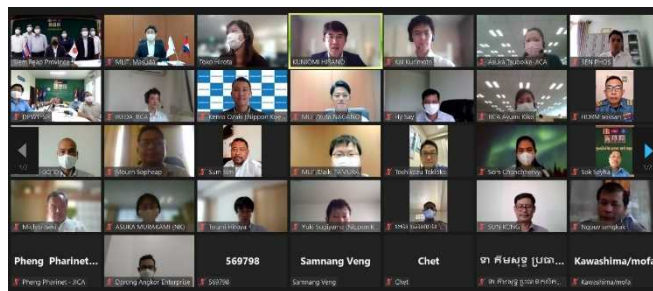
Siem Reap Province
MLIT_Matsuda
Toyo Hirota
KUNIOMI HIRANO
Kai Kurimoto
Asuka Tsubouka_JICA
SEN Phos
DPWT-SR
MOYOA_JICA
Kenta Ozaki (Nippon Koei)
MLIT_Yuki NAGANO
Hy Say
JICA_Akemi Kiko
HUKM_Islam
GDT
Mourn Sopheap
Sum Sim
MLIT_Daiki_TAMURA
Toshitaka Takibe
Soris Chanchhorvy
Lok Sdyka
Michiya Nara
ASUKA MURAKAMI (NK)
Issam Hiraya
Yuki Sugiyama (Nippon Koei)
SMSA
SOYU KONG
Nguon sengkry
Pheng Pharinet...
569798
Samnang Veng
Chet
ទា គីមសុទ្ធ ប្រធា...
Kawashima/mofa
Pheng Pharinet - JICA
Dorong Angkor Enterprise
569798
Samnang Veng
Chet
ទា គីមសុទ្ធ
Kawashima/mofa